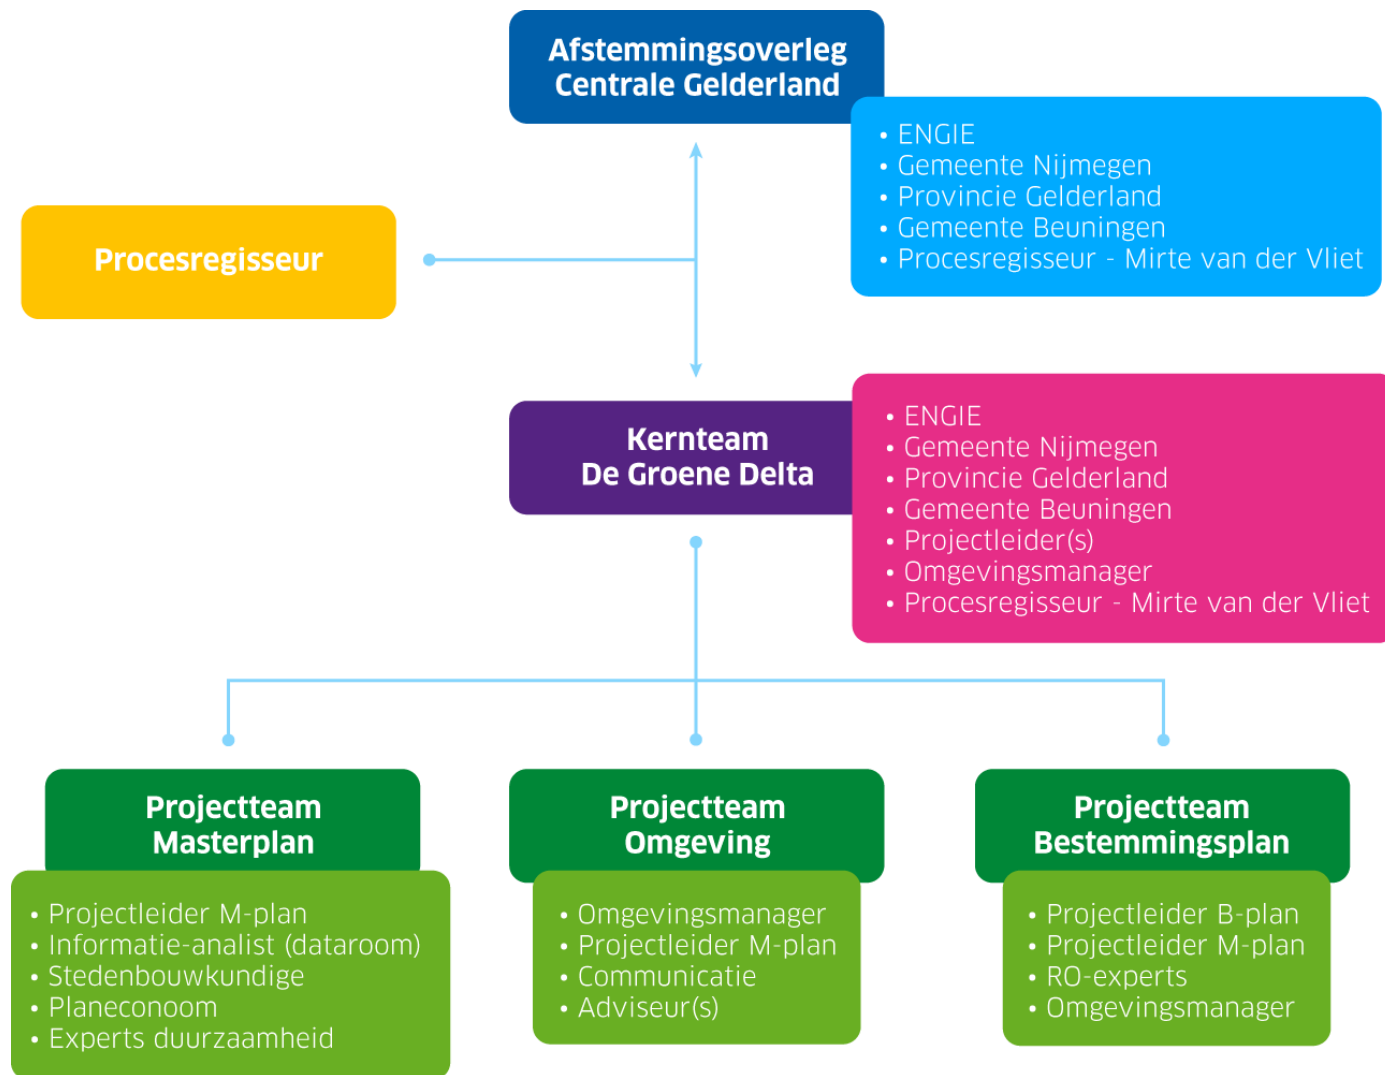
Afstemmingsoverleg Centrale Gelderland

• ENGIE
• Gemeente Nijmegen
• Provincie Gelderland
• Gemeente Beuningen
• Procesregisseur - Mirte van der Vliet

Procesregisseur

Kernteam De Groene Delta

• ENGIE
• Gemeente Nijmegen
• Provincie Gelderland
• Gemeente Beuningen
• Projectleider(s)
• Omgevingsmanager
• Procesregisseur - Mirte van der Vliet

Projectteam Masterplan

• Projectleider M-plan
• Informatie-analist (dataroom)
• Stedenbouwkundige
• Planeconoom
• Experts duurzaamheid

Projectteam Omgeving

• Omgevingsmanager
• Projectleider M-plan
• Communicatie
• Adviseur(s)

Projectteam Bestemmingsplan

• Projectleider B-plan
• Projectleider M-plan
• RO-experts
• Omgevingsmanager